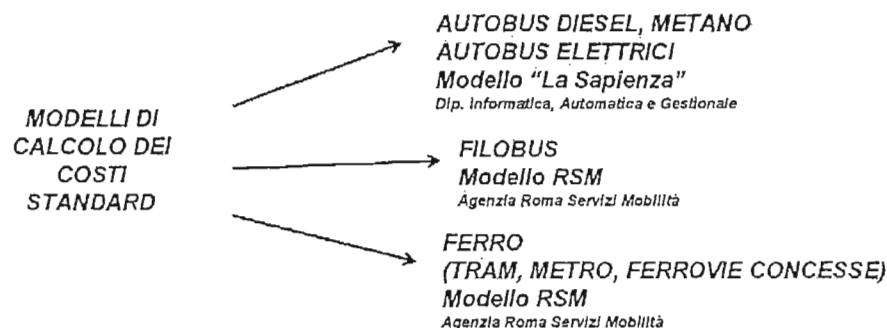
MODELLI DI CALCOLO DEI COSTI STANDARD

AUTOBUS DIESEL, METANO
AUTOBUS ELETTRICI
Modello "La Sapienza"
Dip. Informatica, Automatica e Gestionale

FILOBUS
Modello RSM
Agenzia Roma Servizi Mobilità

FERRO
(TRAM, METRO, FERROVIE CONCESSE)
Modello RSM
Agenzia Roma Servizi Mobilità